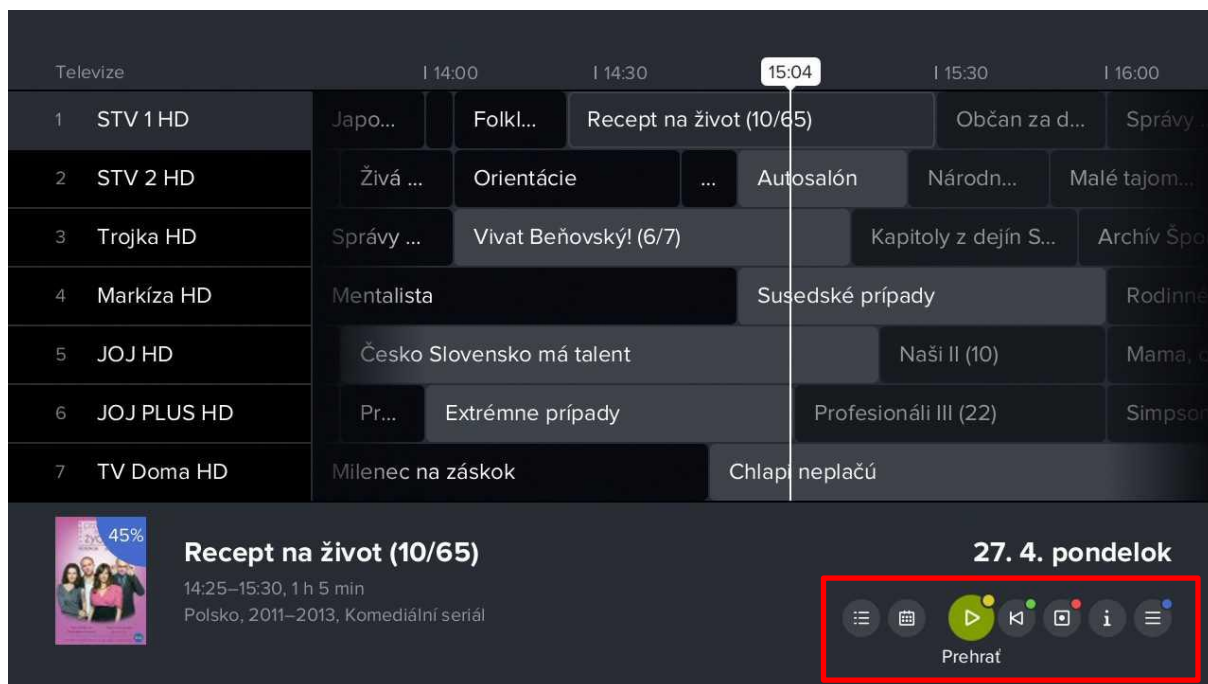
Televize | 14:00 | 14:30 15:04 | 15:30 | 16:00

| | | |
|---|---|---|
| 1 | STV 1 HD | Japo... · Folkl... · Recept na život (10/65) · Občan za d... · Správy ... |
| 2 | STV 2 HD | Živá ... · Orientácie · ... · Autosalón · Národn... · Malé tajom... |
| 3 | Trojka HD | Správy ... · Vivat Beňovský! (6/7) · Kapitoly z dejín S... · Archív Špo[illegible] |
| 4 | Markíza HD | Mentalista · Susedské prípady · Rodinné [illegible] |
| 5 | JOJ HD | Česko Slovensko má talent · Naši II (10) · Mama, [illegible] |
| 6 | JOJ PLUS HD | Pr... · Extrémne prípady · Profesionáli III (22) · Simpso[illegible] |
| 7 | TV Doma HD | Milenec na záskok · Chlapi neplačú |

45%

Recept na život (10/65)
14:25–15:30, 1 h 5 min
Polsko, 2011–2013, Komediální seriál

27. 4. pondelok

Prehrať